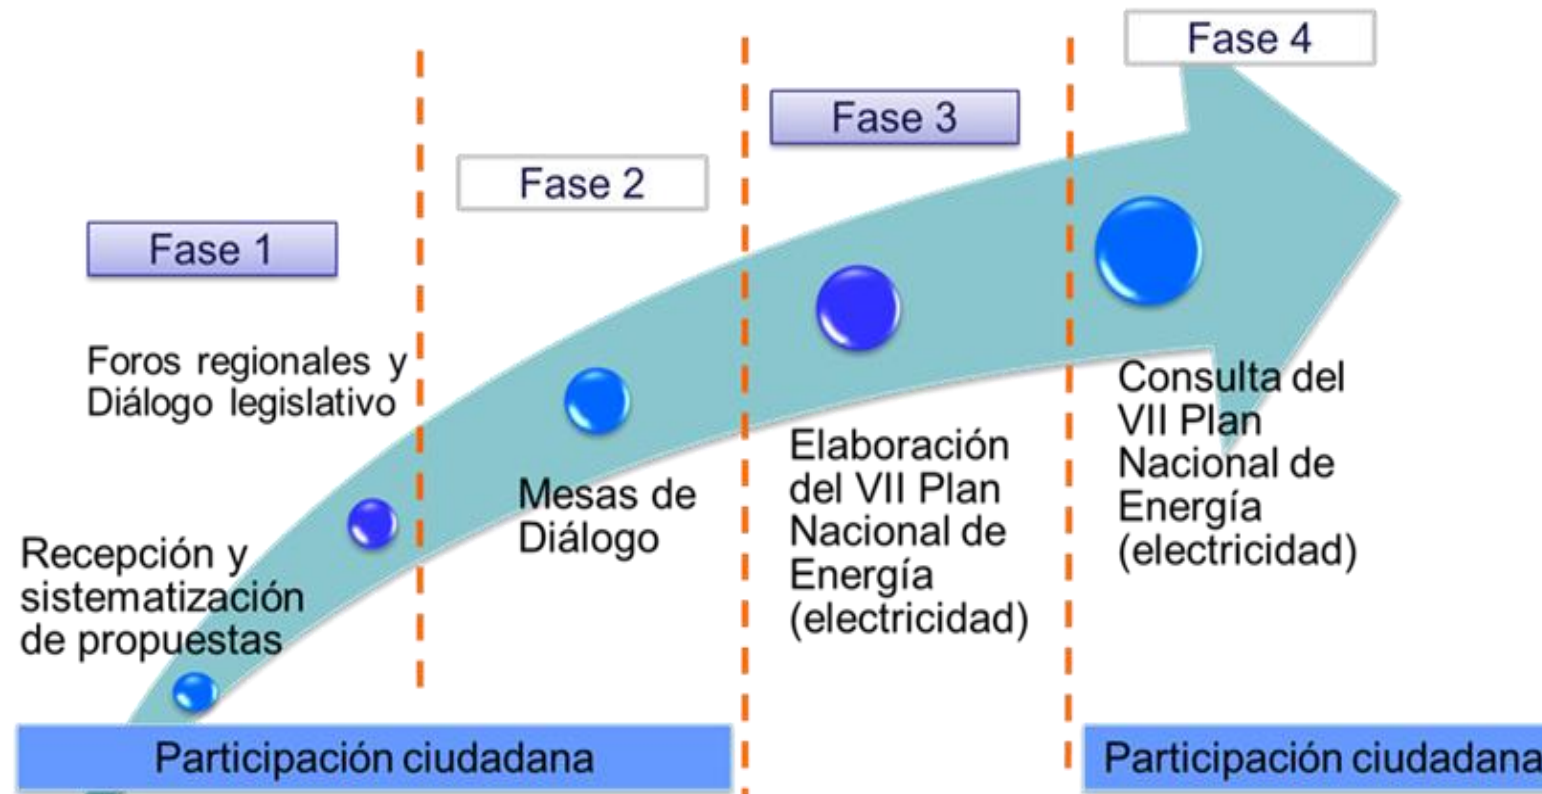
Fase 1

Recepción y sistematización de propuestas

Foros regionales y Diálogo legislativo

Fase 2

Mesas de Diálogo

Fase 3

Elaboración del VII Plan Nacional de Energía (electricidad)

Fase 4

Consulta del VII Plan Nacional de Energía (electricidad)

Participación ciudadana

Participación ciudadana